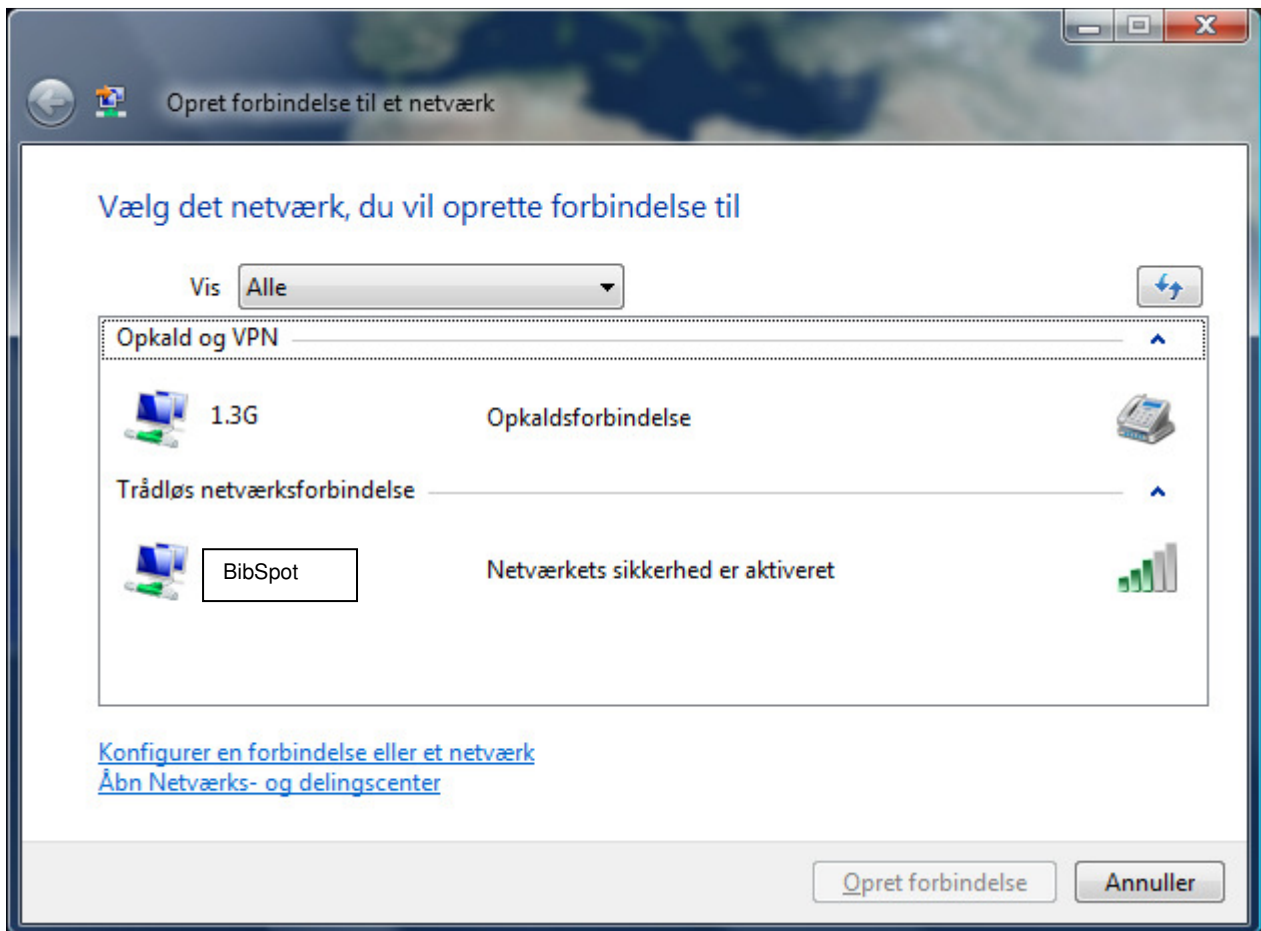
Opret forbindelse til et netværk

Vælg det netværk, du vil oprette forbindelse til

Vis Alle

Opkald og VPN

1.3G Opkaldsforbindelse

Trådløs netværksforbindelse

BibSpot Netværkets sikkerhed er aktiveret

Konfigurer en forbindelse eller et netværk
Åbn Netværks- og delingscenter

Opret forbindelse Annuller